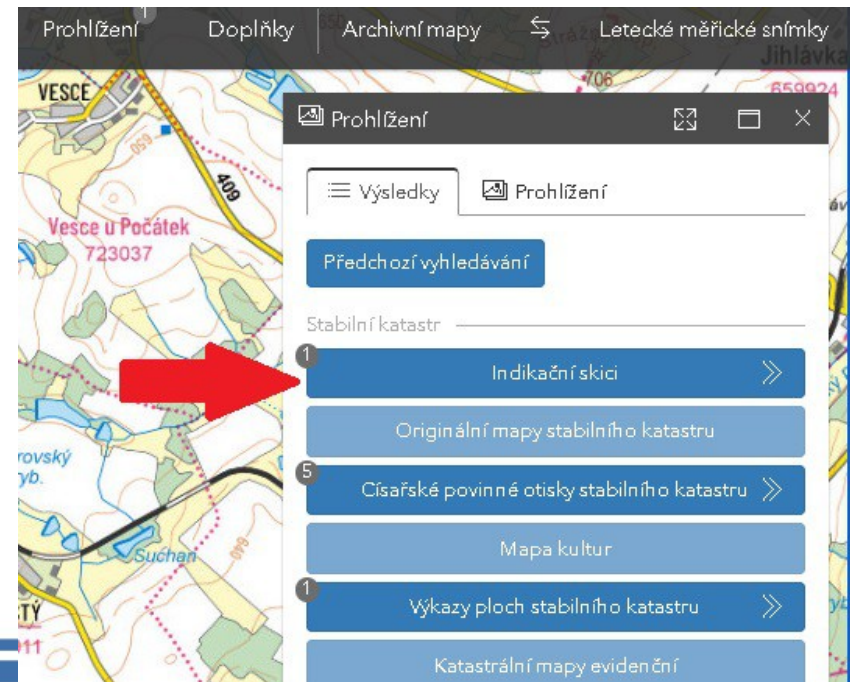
Prohlížení 1 Doplňky Archivní mapy Letecké měřické snímky

Jihlávka

706

659924

VESCE

409

Vesce u Počátek
723037

rovský
yb.

Suchan

STÝ

Prohlížení

Výsledky Prohlížení

Předchozí vyhledávání

Stabilní katastr

1 Indikační skici

Originální mapy stabilního katastru

5 Císařské povinné otisky stabilního katastru

Mapa kultur

1 Výkazy ploch stabilního katastru

Katastrální mapy evidenční